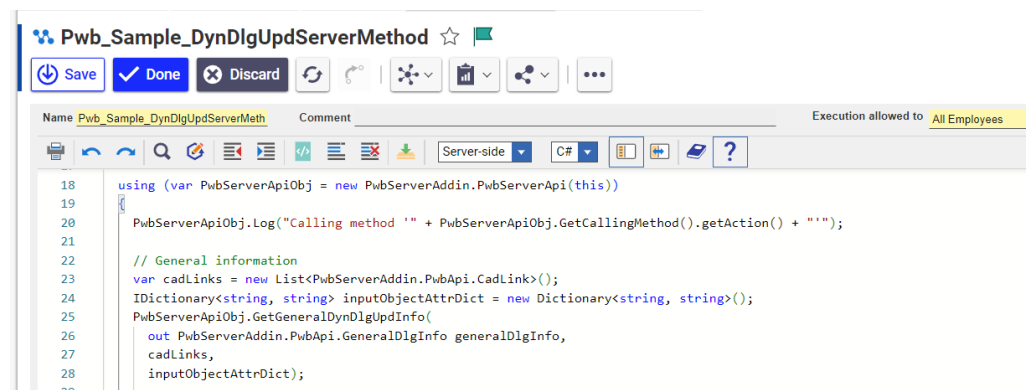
Pwb_Sample_DynDlgUpdServerMethod

Save Done Discard

Name Pwb_Sample_DynDlgUpdServerMeth Comment Execution allowed to All Employees

Server-side C#

18 using (var PwbServerApiObj = new PwbServerAddin.PwbServerApi(this))
19 {
20 PwbServerApiObj.Log("Calling method '" + PwbServerApiObj.GetCallingMethod().getAction() + "'");
21
22 // General information
23 var cadLinks = new List<PwbServerAddin.PwbApi.CadLink>();
24 IDictionary<string, string> inputObjectAttrDict = new Dictionary<string, string>();
25 PwbServerApiObj.GetGeneralDynDlgUpdInfo(
26 out PwbServerAddin.PwbApi.GeneralDlgInfo generalDlgInfo,
27 cadLinks,
28 inputObjectAttrDict);